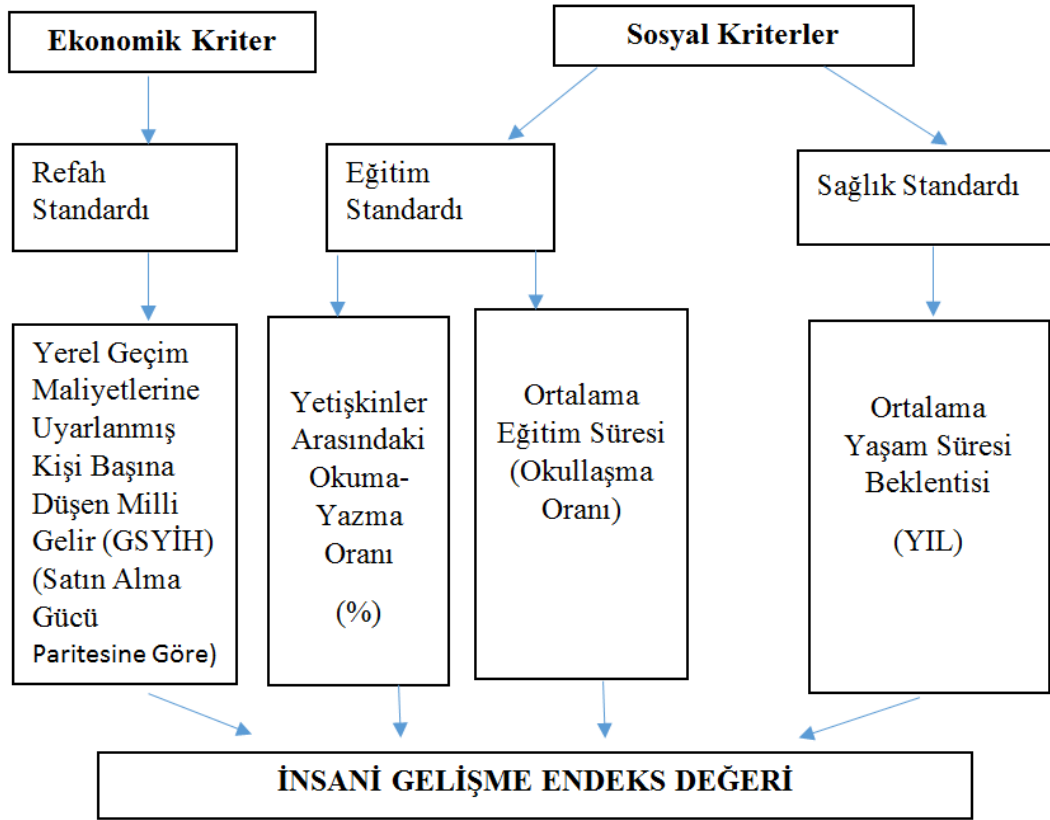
Ekonomik Kriter

Sosyal Kriterler

Refah Standardı

Eğitim Standardı

Sağlık Standardı

Yerel Geçim Maliyetlerine Uyarlanmış Kişi Başına Düşen Milli Gelir (GSYİH) (Satın Alma Gücü Paritesine Göre)

Yetişkinler Arasındaki Okuma-Yazma Oranı

(%)

Ortalama Eğitim Süresi (Okullaşma Oranı)

Ortalama Yaşam Süresi Beklentisi

(YIL)

İNSANİ GELİŞME ENDEKS DEĞERİ